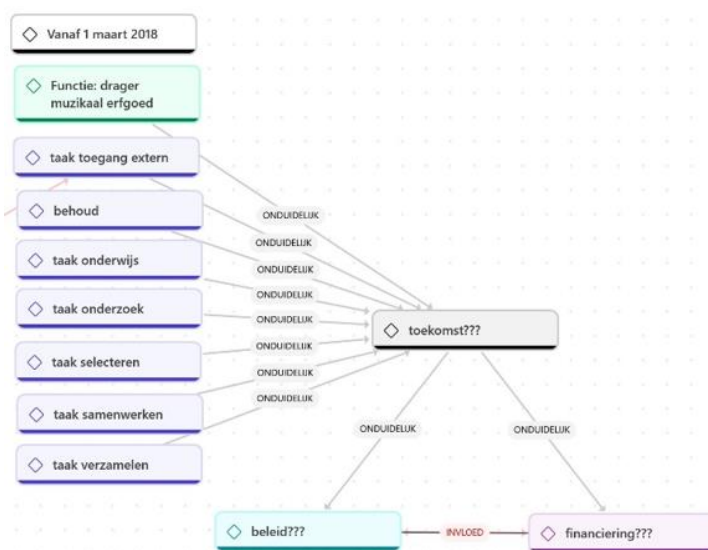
Vanaf 1 maart 2018

Functie: drager muzikaal erfgoed

taak toegang extern

behoud

taak onderwijs

taak onderzoek

taak selecteren

taak samenwerken

taak verzamelen

ONDUIDELIJK
ONDUIDELIJK
ONDUIDELIJK
ONDUIDELIJK
ONDUIDELIJK
ONDUIDELIJK
ONDUIDELIJK
ONDUIDELIJK

toekomst???

ONDUIDELIJK

ONDUIDELIJK

beleid???

INVLOED

financiering???